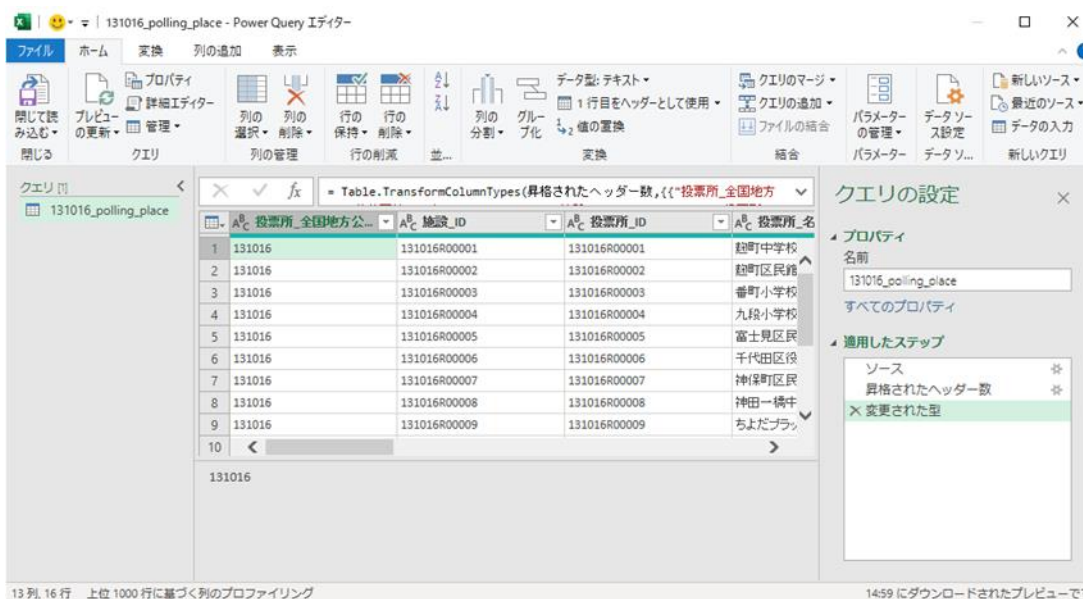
131016_polling_place - Power Query エディター

ファイル ホーム 変換 列の追加 表示

閉じて読み込む・ プレビューの更新・ プロパティ 詳細エディター 管理・ 列の選択・ 列の削除・ 行の保持・ 行の削除・ 並... 列の分割・ グループ化 データ型: テキスト・ 1 行目をヘッダーとして使用・ 値の置換 クエリのマージ・ クエリの追加・ ファイルの結合 パラメーターの管理・ データソース設定 新しいソース・ 最近のソース・ データの入力

閉じる クエリ 列の管理 行の削減 並... 変換 結合 パラメーター データソ... 新しいクエリ

クエリ [1]

131016_polling_place

= Table.TransformColumnTypes(昇格されたヘッダー数,{{"投票所_全国地方

| | 投票所_全国地方公... | 施設_ID | 投票所_ID | 投票所_名 |
|---|---|---|---|---|
| 1 | 131016 | 131016R00001 | 131016R00001 | 麹町中学校 |
| 2 | 131016 | 131016R00002 | 131016R00002 | 麹町区民館 |
| 3 | 131016 | 131016R00003 | 131016R00003 | 番町小学校 |
| 4 | 131016 | 131016R00004 | 131016R00004 | 九段小学校 |
| 5 | 131016 | 131016R00005 | 131016R00005 | 富士見区民 |
| 6 | 131016 | 131016R00006 | 131016R00006 | 千代田区役 |
| 7 | 131016 | 131016R00007 | 131016R00007 | 神保町区民 |
| 8 | 131016 | 131016R00008 | 131016R00008 | 神田一橋中 |
| 9 | 131016 | 131016R00009 | 131016R00009 | ちよだプラッ |
| 10 | | | | |

131016

クエリの設定

プロパティ
名前
131016_polling_place
すべてのプロパティ

適用したステップ
ソース
昇格されたヘッダー数
変更された型

13 列, 16 行 上位 1000 行に基づく列のプロファイリング

14:59 にダウンロードされたプレビューで